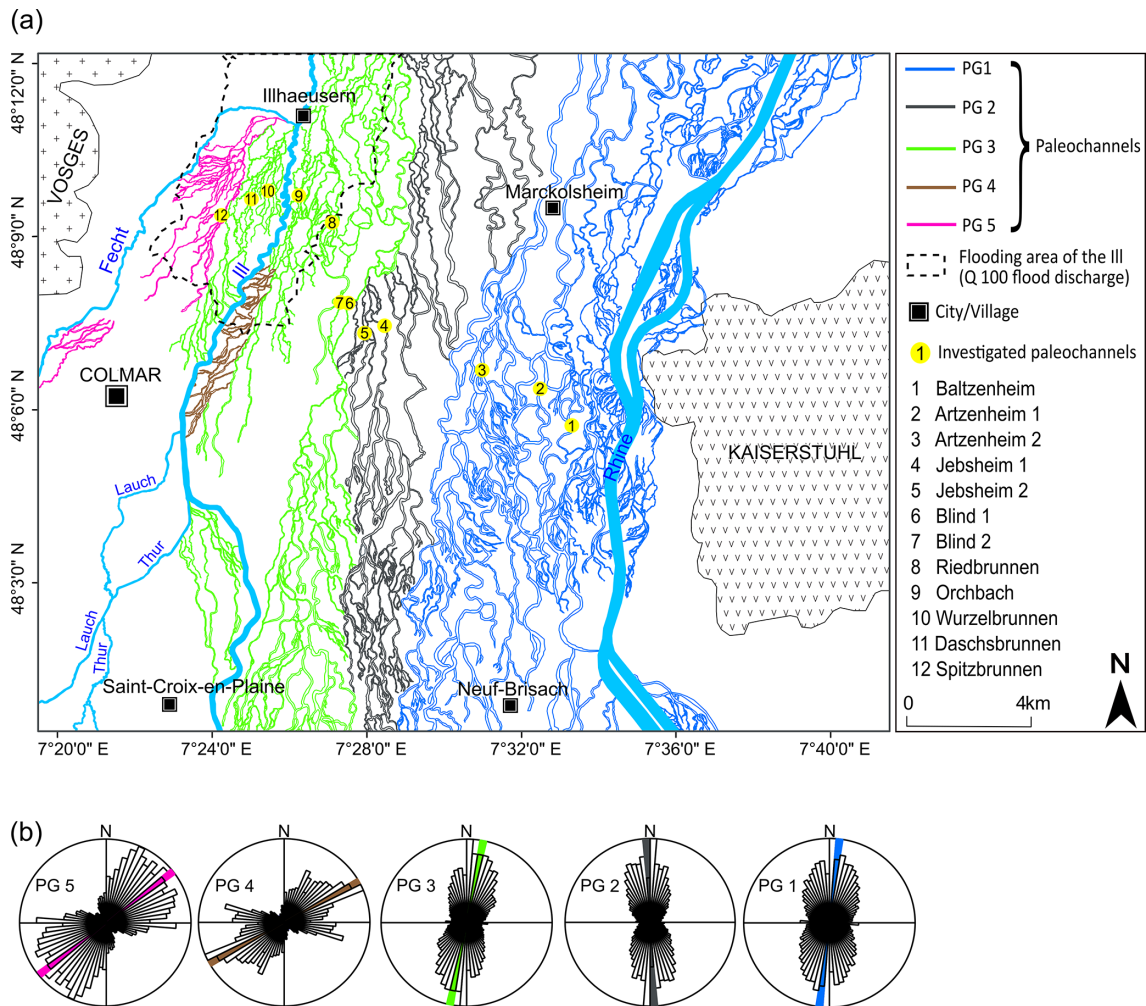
(a)

48°12'0" N
48°9'0" N
48°6'0" N
48°3'0" N

VOSGES
Illhaeusern
Fecht
Ill
12
11
10
9
8
7 6
5
4
3
2
1
Marckolsheim
COLMAR
Lauch
Thur
Lauch
Thur
Rhine
KAISERSTUHL
Saint-Croix-en-Plaine
Neuf-Brisach

7°20'0" E
7°24'0" E
7°28'0" E
7°32'0" E
7°36'0" E
7°40'0" E

PG1
PG 2
PG 3
PG 4
PG 5
Paleochannels
Flooding area of the Ill (Q 100 flood discharge)
City/Village
1 Investigated paleochannels
1 Baltzenheim
2 Artzenheim 1
3 Artzenheim 2
4 Jebsheim 1
5 Jebsheim 2
6 Blind 1
7 Blind 2
8 Riedbrunnen
9 Orchbach
10 Wurzelbrunnen
11 Daschsbrunnen
12 Spitzbrunnen
N
0 4km

(b)

N
PG 5
N
PG 4
N
PG 3
N
PG 2
N
PG 1